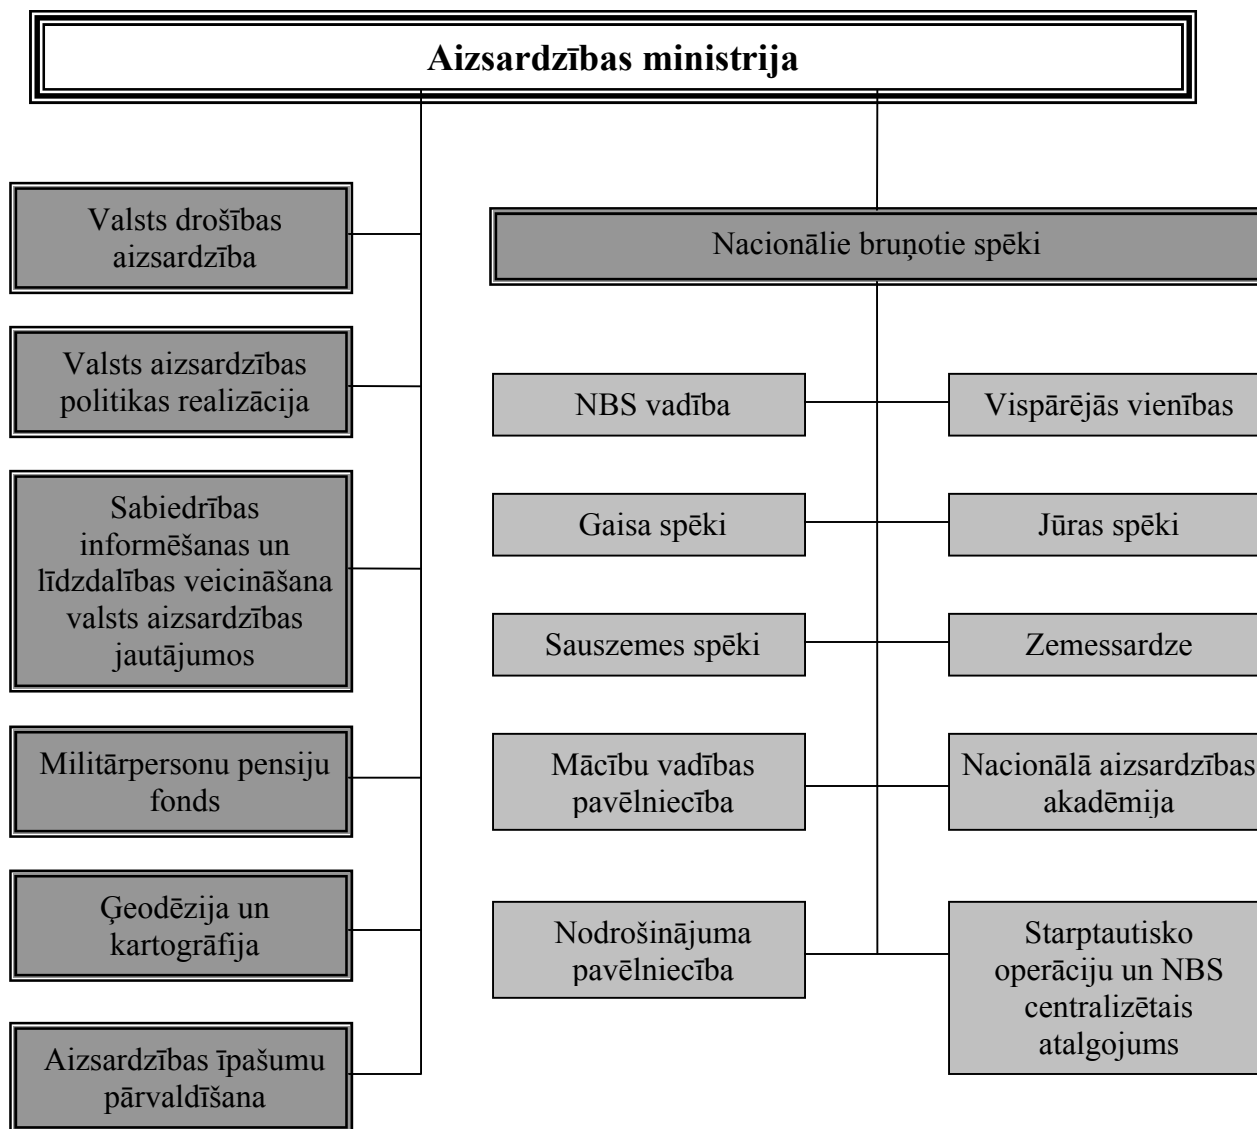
Aizsardzības ministrija

Valsts drošības aizsardzība

Valsts aizsardzības politikas realizācija

Sabiedrības informēšanas un līdzdalības veicināšana valsts aizsardzības jautājumos

Militārpersonu pensiju fonds

Ģeodēzija un kartogrāfija

Aizsardzības īpašumu pārvaldīšana

Nacionālie bruņotie spēki

NBS vadība

Vispārējās vienības

Gaisa spēki

Jūras spēki

Sauszemes spēki

Zemessardze

Mācību vadības pavēlniecība

Nacionālā aizsardzības akadēmija

Nodrošinājuma pavēlniecība

Starptautisko operāciju un NBS centralizētais atalgojums